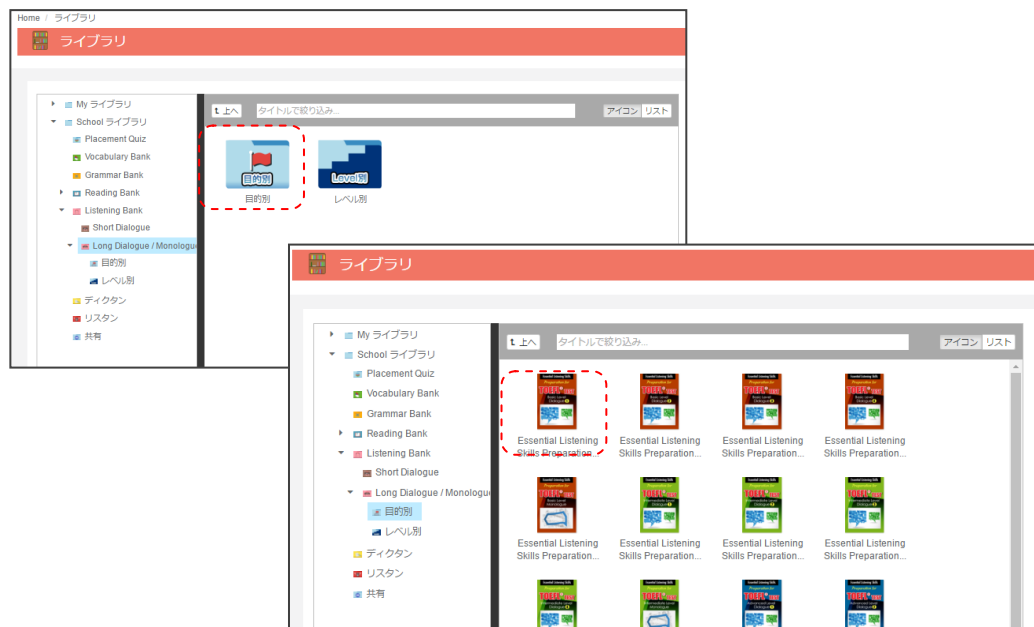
Home / ライブラリ

ライブラリ

My ライブラリ
School ライブラリ
Placement Quiz
Vocabulary Bank
Grammar Bank
Reading Bank
Listening Bank
Short Dialogue
Long Dialogue / Monologue
目的別
レベル別
ディクタン
リスタン
共有

上へ
タイトルで絞り込み...
アイコン
リスト

目的別
目的別

Level別
レベル別

ライブラリ

My ライブラリ
School ライブラリ
Placement Quiz
Vocabulary Bank
Grammar Bank
Reading Bank
Listening Bank
Short Dialogue
Long Dialogue / Monologue
目的別
レベル別
ディクタン
リスタン
共有

上へ
タイトルで絞り込み...
アイコン
リスト

Essential Listening Skills Preparation...
Essential Listening Skills Preparation...
Essential Listening Skills Preparation...
Essential Listening Skills Preparation...
Essential Listening Skills Preparation...
Essential Listening Skills Preparation...
Essential Listening Skills Preparation...
Essential Listening Skills Preparation...